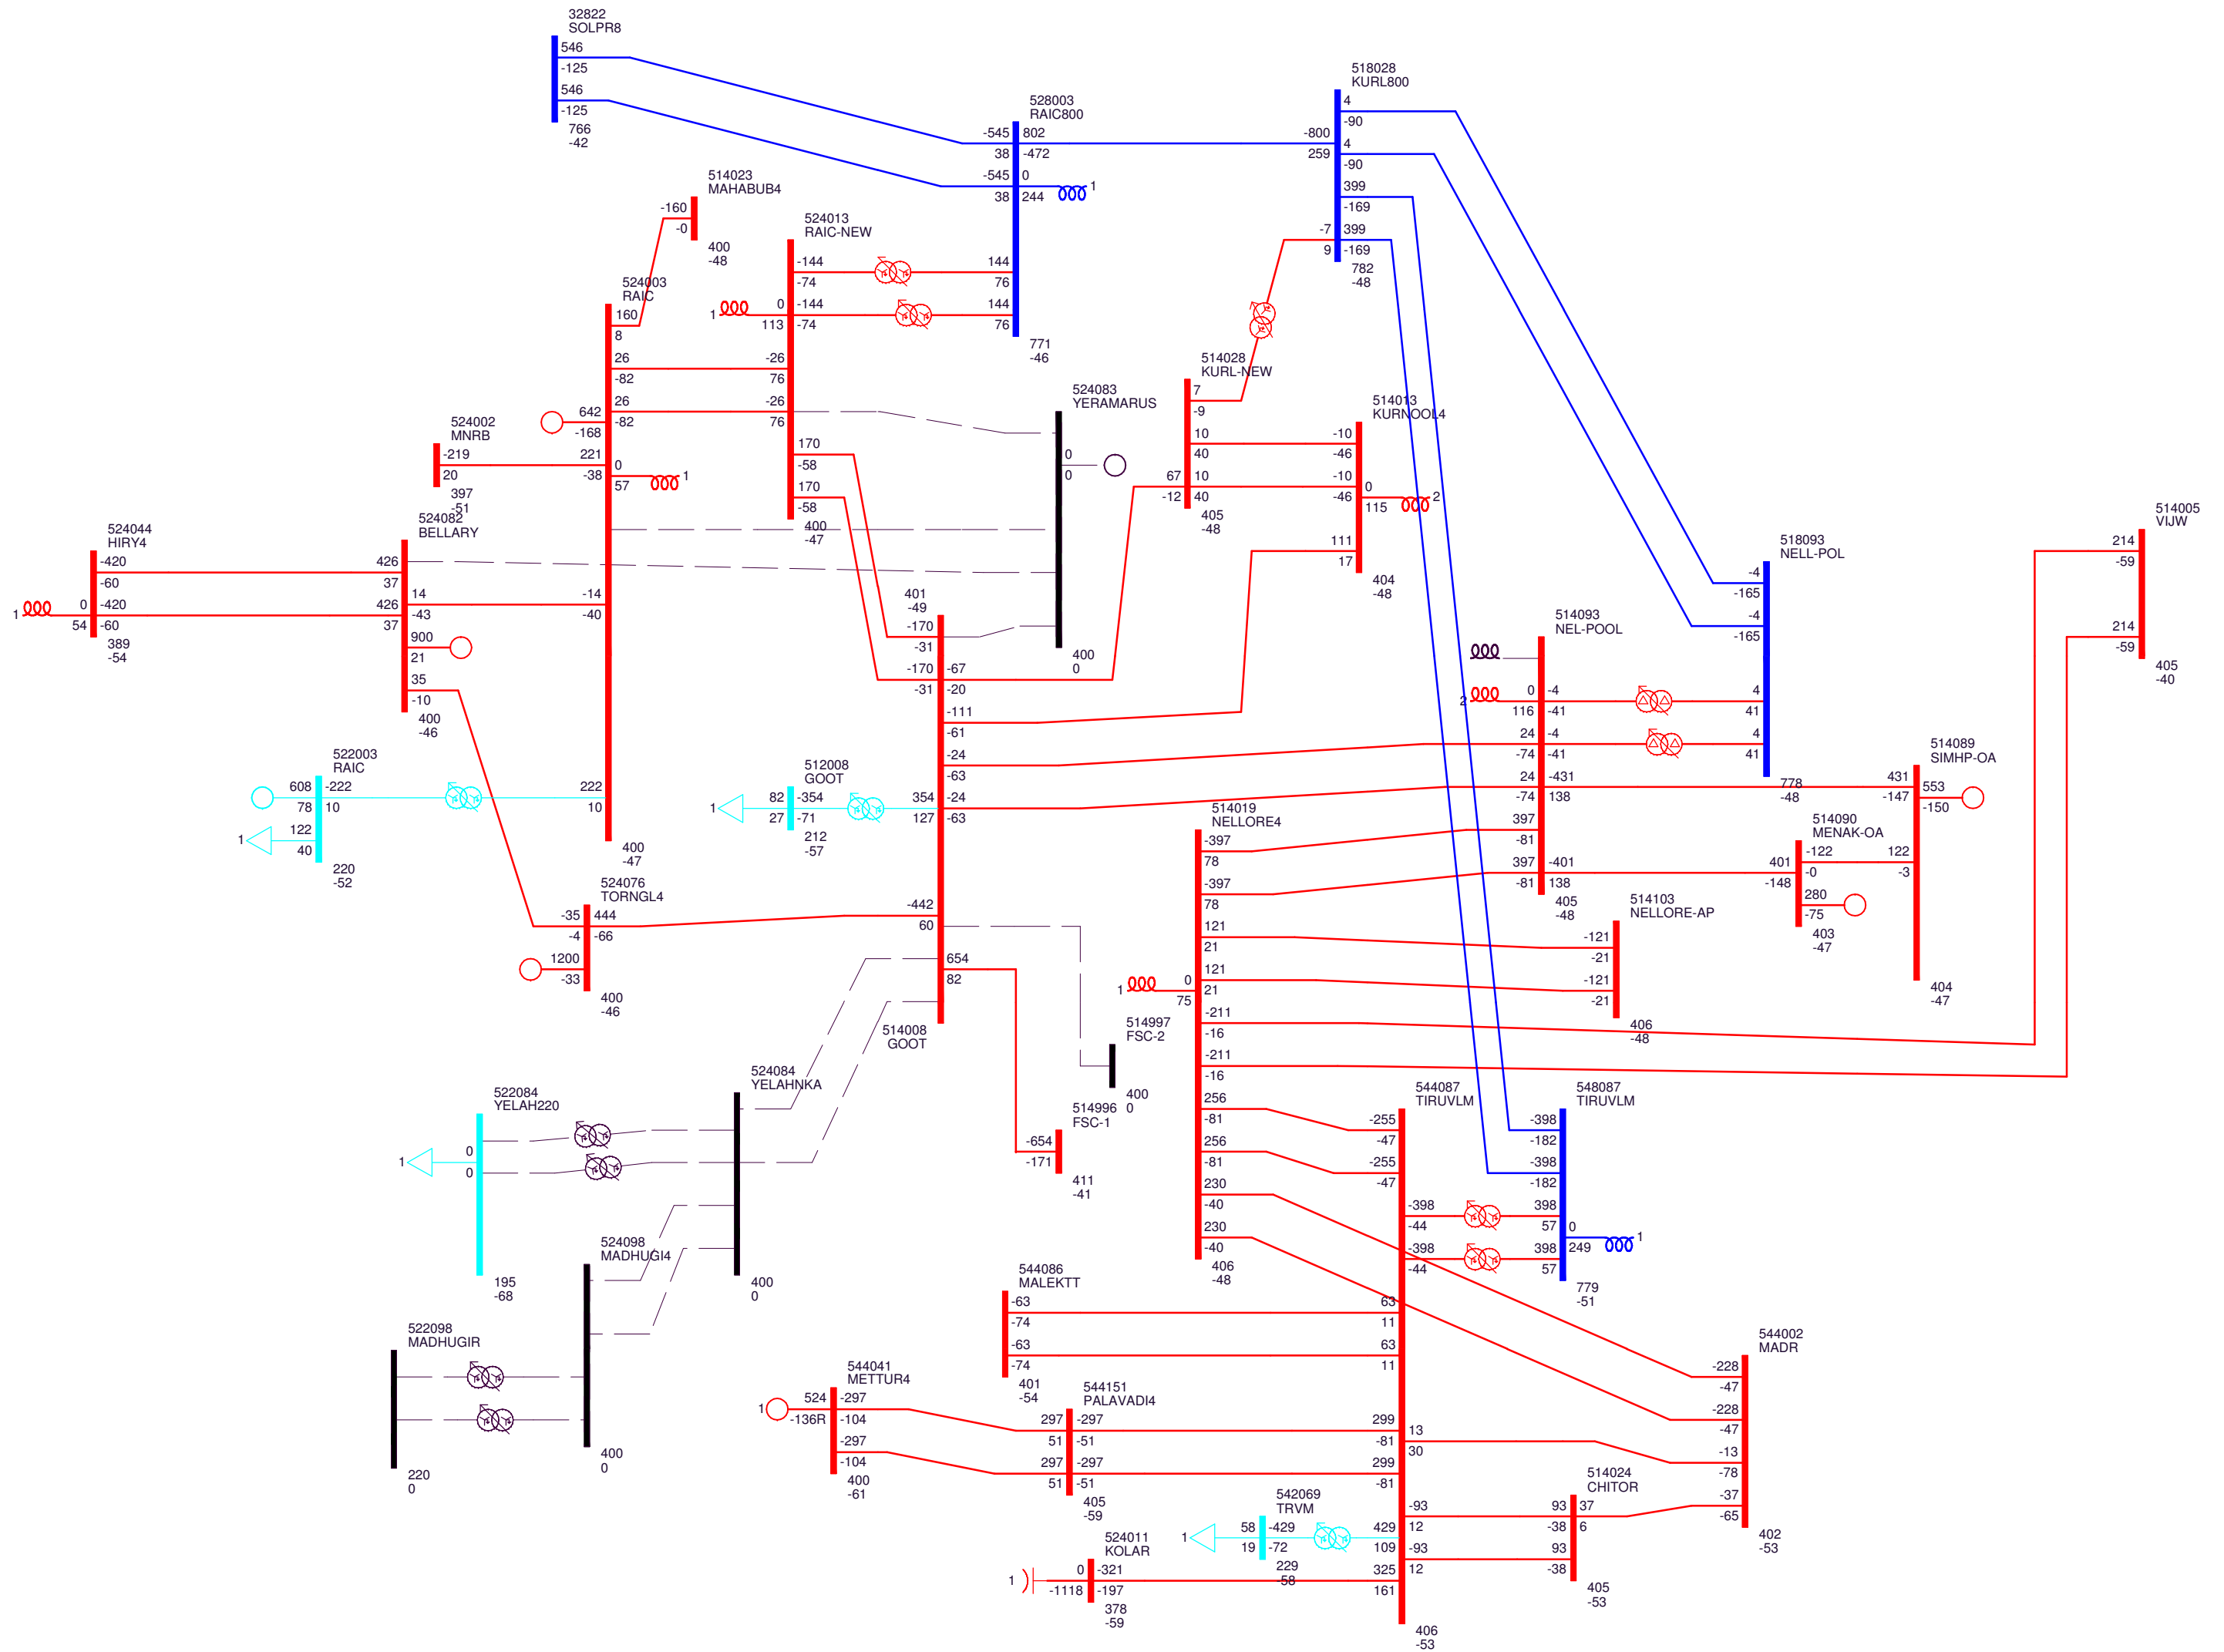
32822
SOLPR8
546
-125
546
-125
766
-42

528003
RAIC800
-545 802
38 -472
-545 0
38 244
1

518028
KURL800
4
-90
-800
259 4
-90
399
-169
-7 399
9 -169
782
-48

514023
MAHABUB4
-160
-0
400
-48

524013
RAIC-NEW
-144 144
-74 76
1 0 -144 144
113 -74 76
771
-46

524003
RAIC
160
8
26 -26
-82 76
26 -26
-82 76
642
-168
221 0
-38 57
1

524002
MNRB
-219
20
397
-51

524083
YERAMARUS
0
0
400
0

514028
KURL-NEW
7
-9
10 -10
40 -46
67 10 -10
-12 40 -46
405
-48

514013
KURNOOL4
0
115
2
111
17
404
-48

524082
BELLARY
426
37
426
37
14 -14
-43 -40
900
21
35
-10
400
-46

524044
HIRY4
-420
-60
1 0 -420
54 -60
389
-54

170
-58
170
-58
400
-47

401
-49
-170
-31
-170 -67
-31 -20
-111
-61
-24
-63
354 -24
127 -63

514005
VIJW
214
-59
214
-59
405
-40

518093
NELL-POL
-4
-165
-4
-165

514093
NEL-POOL
2 0 -4 4
116 -41 41
24 -4 4
-74 -41 41
24 -431
-74 138
397
-81
397 -401
-81 138
405
-48

514089
SIMHP-OA
778
-48
431 553
-147 -150
404
-47

522003
RAIC
608 -222
78 10
1 122
40
220
-52
222
10
400
-47

512008
GOOT
1 82 -354
27 -71
212
-57

514019
NELLORE4
-397
78
-397
78
121
21
1 0 121
75 21
-211
-16
-211
-16
256
-81
256
-81
230
-40
230
-40
406
-48

514090
MENAK-OA
401 -122 122
-148 -0 -3
280
-75
403
-47

514103
NELLORE-AP
-121
-21
-121
-21
406
-48

524076
TORNGL4
-35 444
-4 -66
1200
-33
400
-46
-442
60
654
82

514008
GOOT

514997
FSC-2
400
0

514996
FSC-1
-654
-171
411
-41

524084
YELAHNKA
400
0

522084
YELAH220
1 0
0
195
-68

544087
TIRUVLM
-255
-47
-255
-47
-398 398
-44 57
-398 398
-44 57

548087
TIRUVLM
-398
-182
-398
-182
0
249
1
779
-51

524098
MADHUGI4
400
0

522098
MADHUGIR
220
0

544086
MALEKTT
-63 63
-74 11
-63 63
-74 11
401
-54

544002
MADR
-228
-47
-228
-47
-13
-78
-37
-65
402
-53

544041
METTUR4
1 524 -297
-136R -104
-297
-104
400
-61

544151
PALAVADI4
297 -297 299
51 -51 -81
297 -297 299
51 -51 -81
405
-59
13
30

514024
CHITOR
-93 93 37
12 -38 6
-93 93
12 -38
405
-53

542069
TRVM
1 58 -429 429
19 -72 109
229
-58

524011
KOLAR
1 0 -321 325
-1118 -197 161
378
-59
406
-53